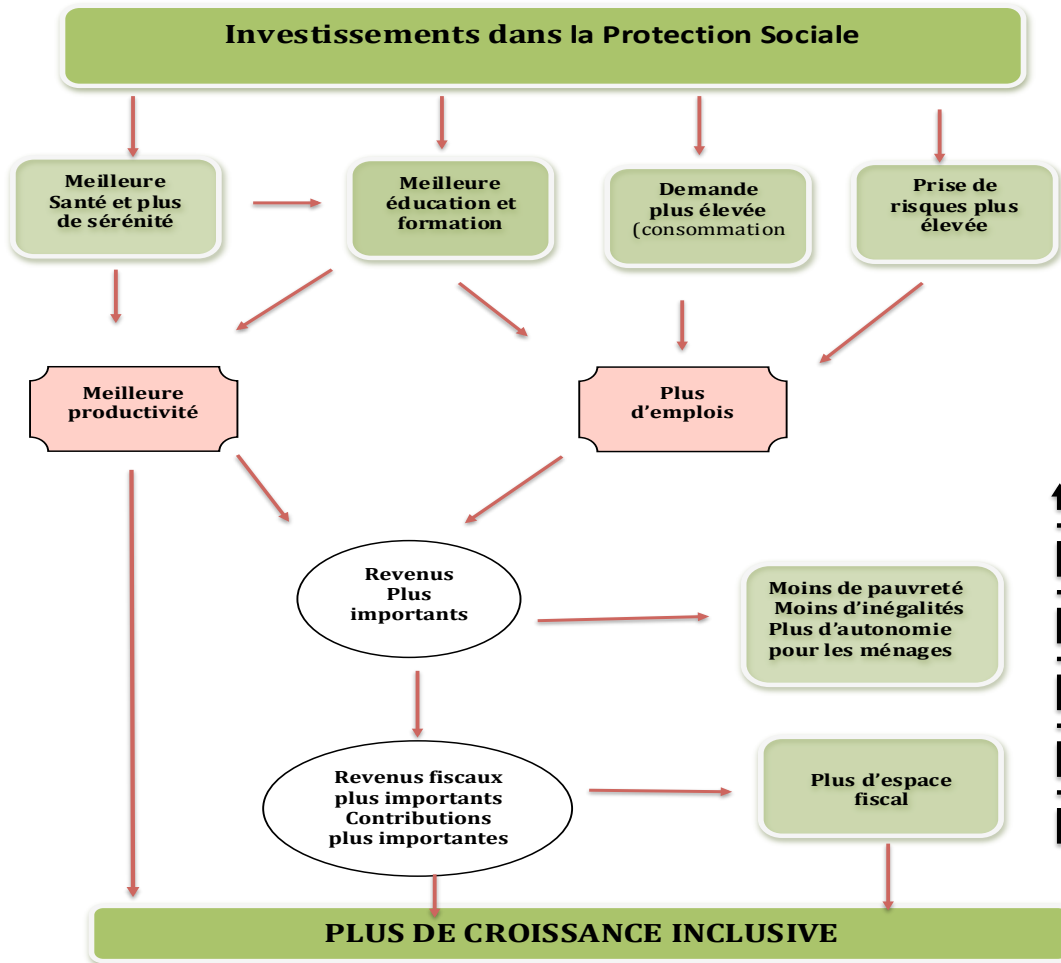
Investissements dans la Protection Sociale

Meilleure Santé et plus de sérénité

Meilleure éducation et formation

Demande plus élevée (consommation

Prise de risques plus élevée

Meilleure productivité

Plus d'emplois

Revenus Plus importants

Moins de pauvreté Moins d'inégalités Plus d'autonomie pour les ménages

Revenus fiscaux plus importants Contributions plus importantes

Plus d'espace fiscal

PLUS DE CROISSANCE INCLUSIVE